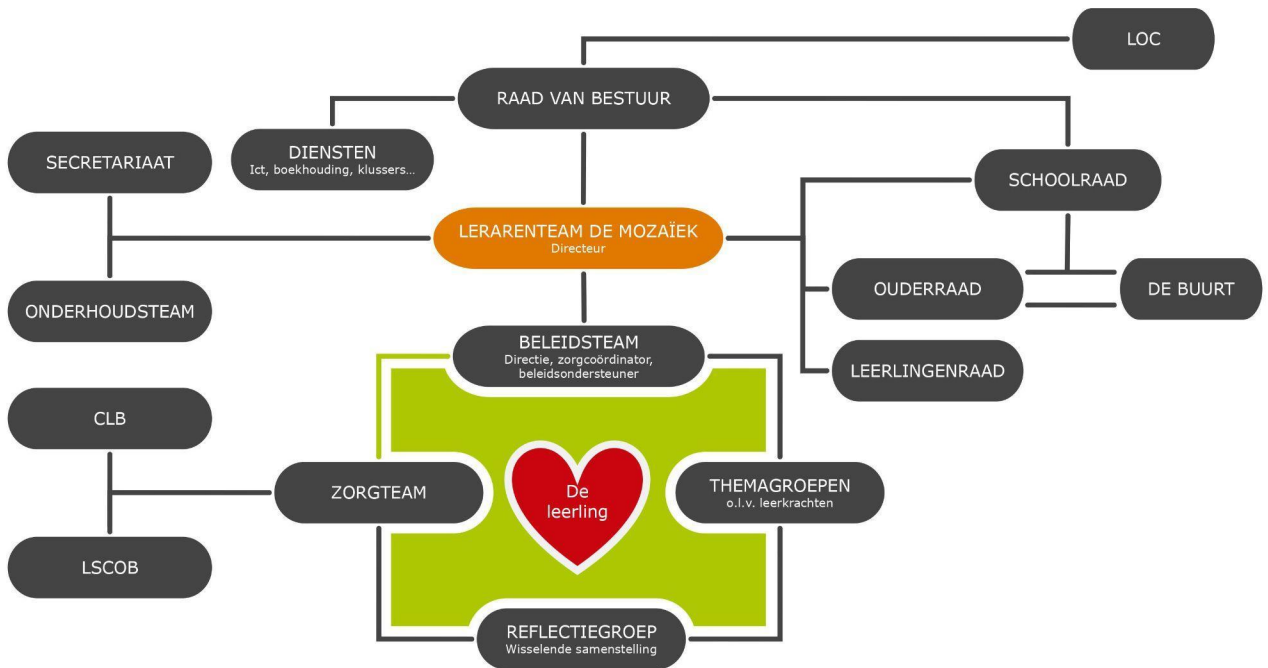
LOC

RAAD VAN BESTUUR

DIENSTEN
Ict, boekhouding, klussers...

SECRETARIAAT

SCHOOLRAAD

LERARENTEAM DE MOZAÏEK
Directeur

ONDERHOUDSTEAM

OUDERRAAD

DE BUURT

BELEIDSTEAM
Directie, zorgcoördinator, beleidsondersteuner

LEERLINGENRAAD

CLB

ZORGTEAM

De leerling

THEMAGROEPEN
o.l.v. leerkrachten

LSCOB

REFLECTIEGROEP
Wisselende samenstelling